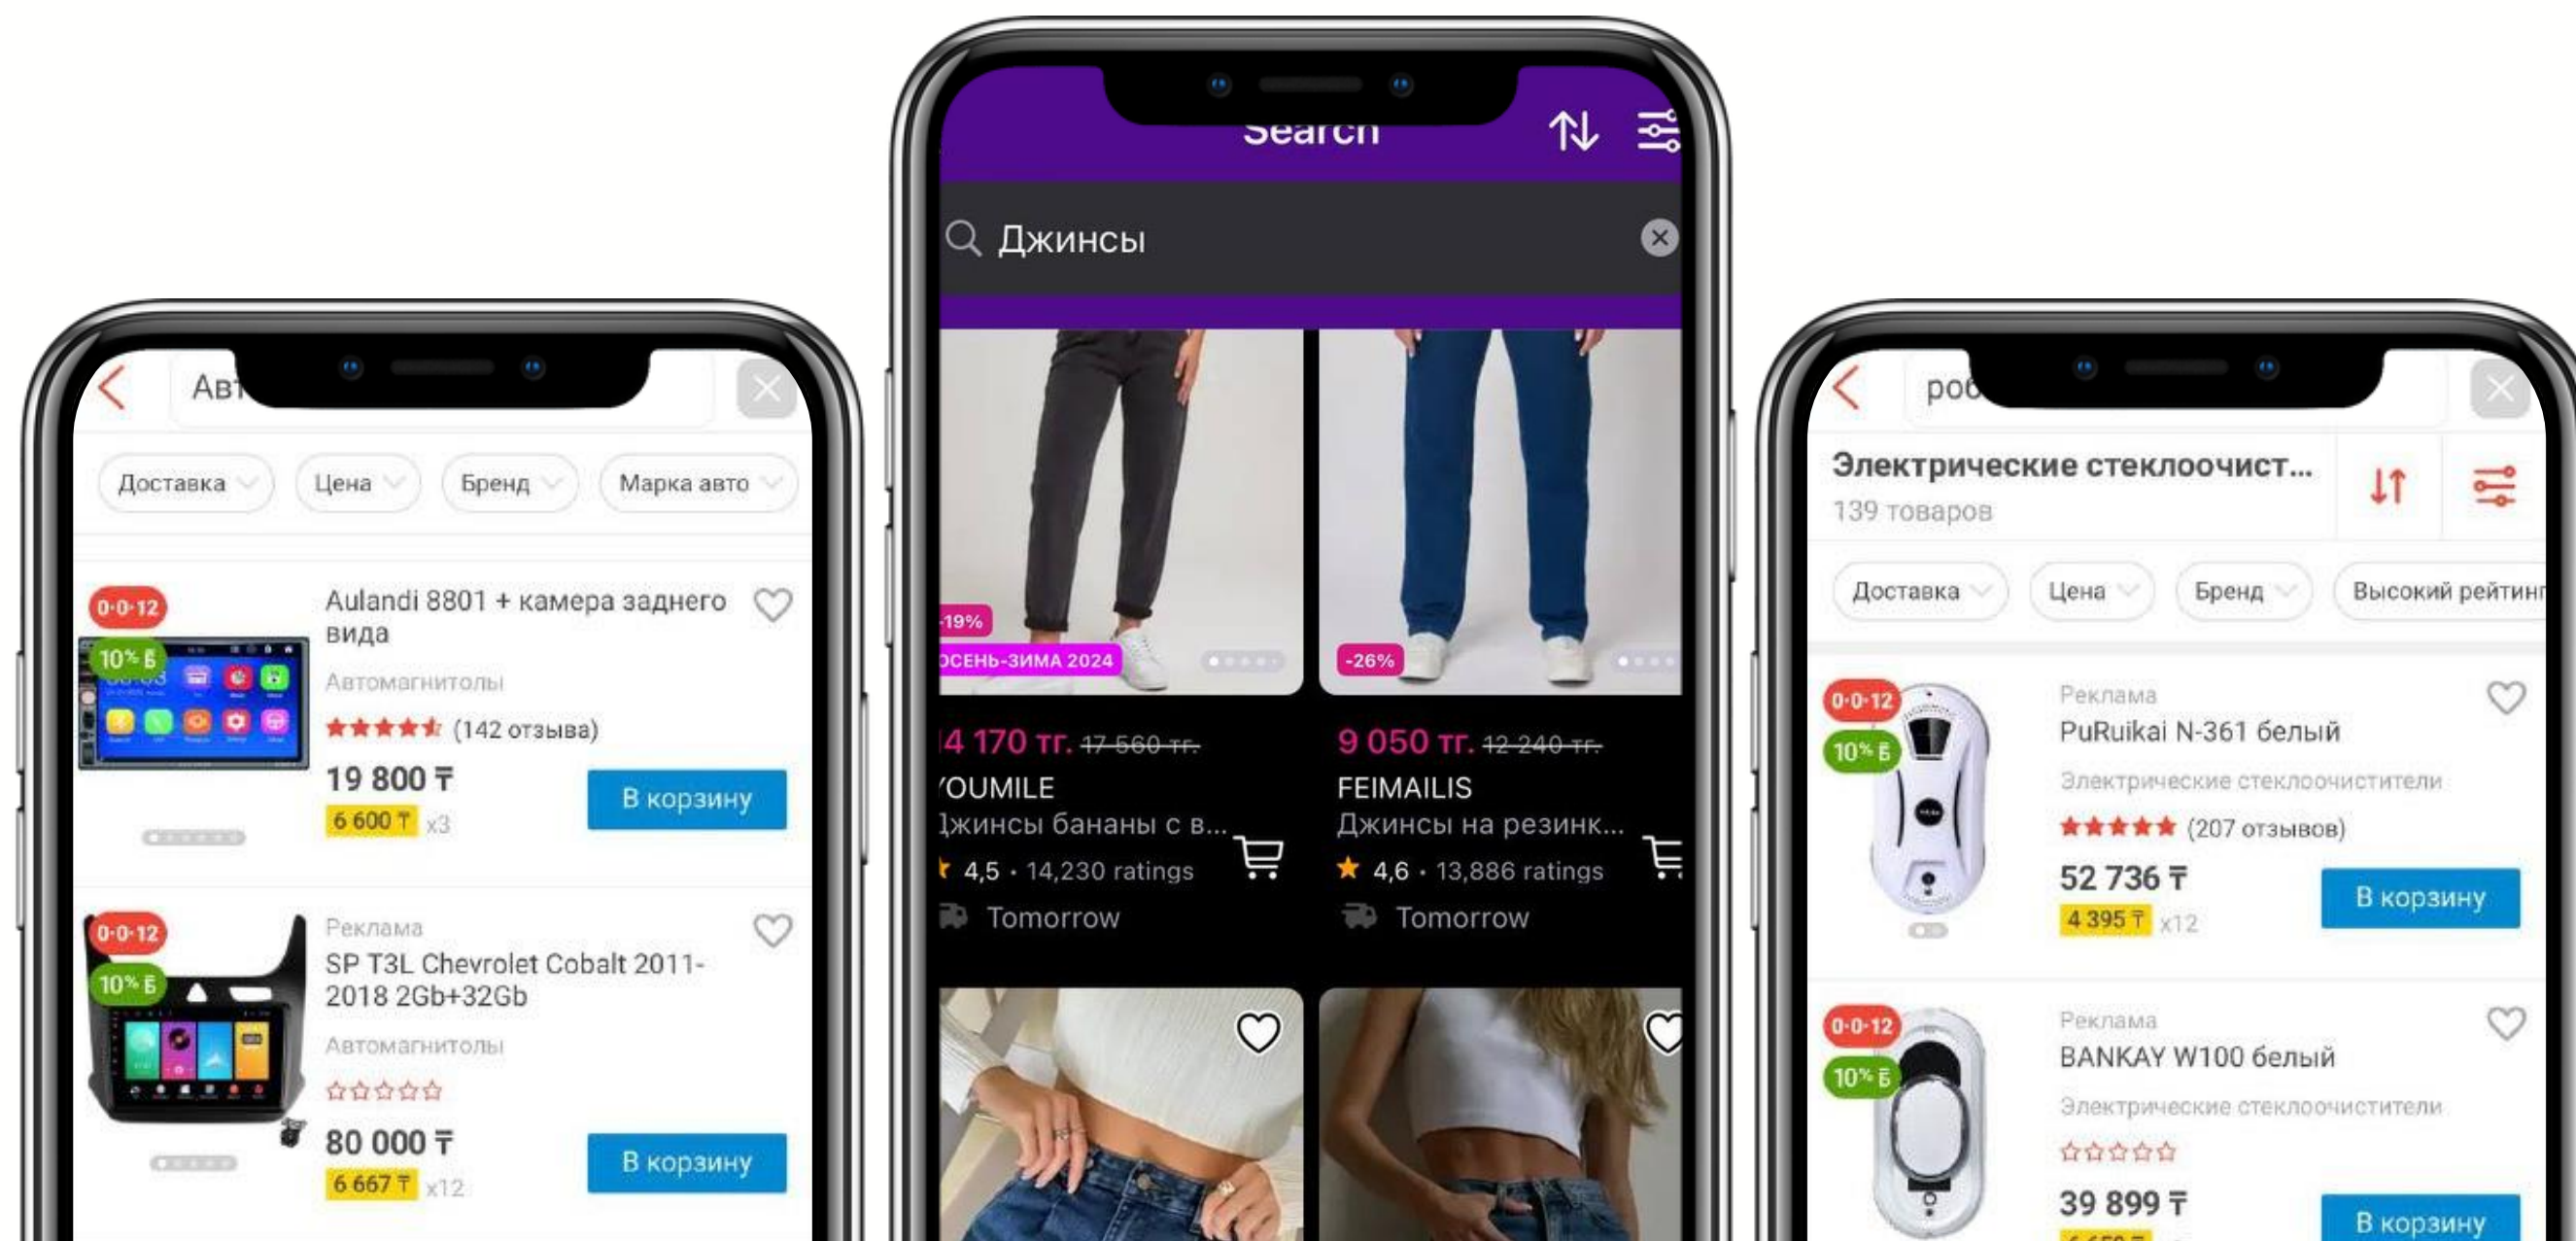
Авт

Доставка Цена Бренд Марка авто

0·0·12
10% Б
Aulandi 8801 + камера заднего вида
Автомагнитолы
(142 отзыва)
19 800 ₸
6 600 ₸ x3
В корзину

0·0·12
10% Б
Реклама
SP T3L Chevrolet Cobalt 2011-2018 2Gb+32Gb
Автомагнитолы
80 000 ₸
6 667 ₸ x12
В корзину

Search

Джинсы

-19%
ОСЕНЬ-ЗИМА 2024
-26%

4 170 тг. 17 560 тг.
YOUMILE
Джинсы бананы с в...
4,5 · 14,230 ratings
Tomorrow

9 050 тг. 12 240 тг.
FEIMAILIS
Джинсы на резинк...
4,6 · 13,886 ratings
Tomorrow

роб

Электрические стеклоочист...
139 товаров

Доставка Цена Бренд Высокий рейтинг

0·0·12
10% Б
Реклама
PuRuikai N-361 белый
Электрические стеклоочистители
(207 отзывов)
52 736 ₸
4 395 ₸ x12
В корзину

0·0·12
10% Б
Реклама
BANKAY W100 белый
Электрические стеклоочистители
39 899 ₸
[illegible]
В корзину